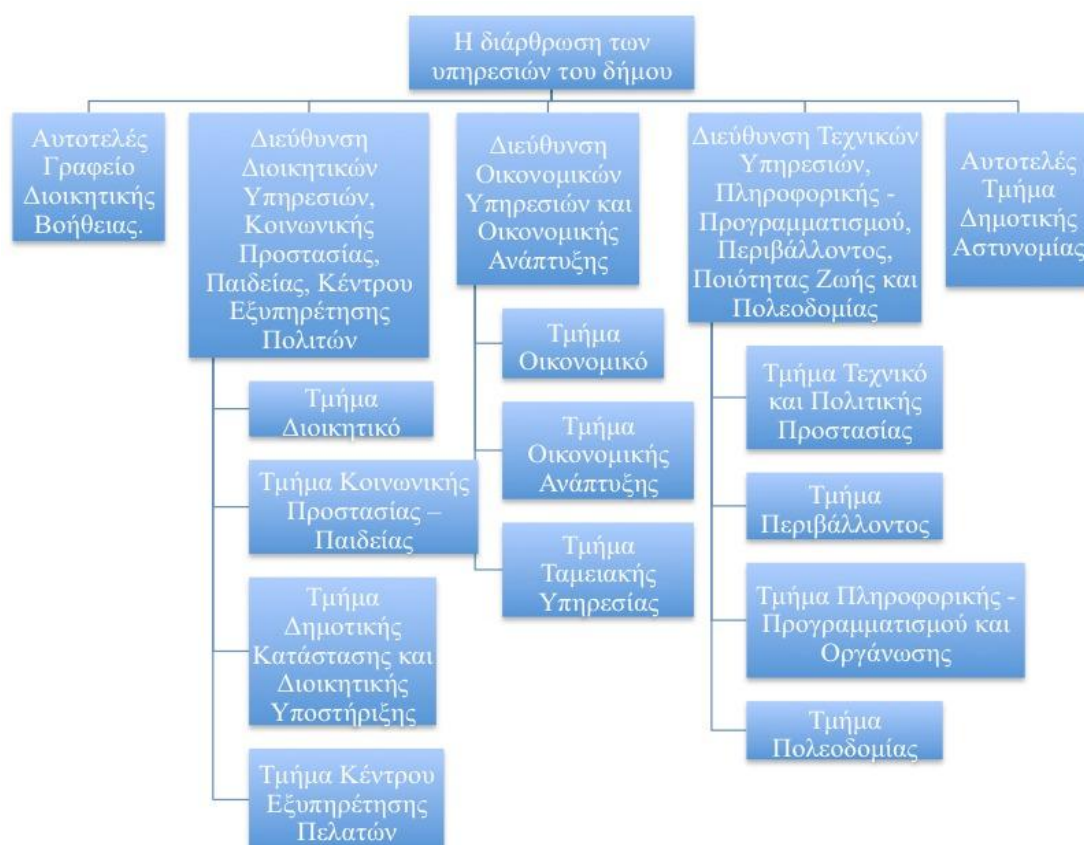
Η διάρθρωση των υπηρεσιών του δήμου

Αυτοτελές Γραφείο Διοικητικής Βοήθειας.

Διεύθυνση Διοικητικών Υπηρεσιών, Κοινωνικής Προστασίας, Παιδείας, Κέντρου Εξυπηρέτησης Πολιτών

Τμήμα Διοικητικό

Τμήμα Κοινωνικής Προστασίας – Παιδείας

Τμήμα Δημοτικής Κατάστασης και Διοικητικής Υποστήριξης

Τμήμα Κέντρου Εξυπηρέτησης Πελατών

Διεύθυνση Οικονομικών Υπηρεσιών και Οικονομικής Ανάπτυξης

Τμήμα Οικονομικό

Τμήμα Οικονομικής Ανάπτυξης

Τμήμα Ταμειακής Υπηρεσίας

Διεύθυνση Τεχνικών Υπηρεσιών, Πληροφορικής - Προγραμματισμού, Περιβάλλοντος, Ποιότητας Ζωής και Πολεοδομίας

Τμήμα Τεχνικό και Πολιτικής Προστασίας

Τμήμα Περιβάλλοντος

Τμήμα Πληροφορικής - Προγραμματισμού και Οργάνωσης

Τμήμα Πολεοδομίας

Αυτοτελές Τμήμα Δημοτικής Αστυνομίας